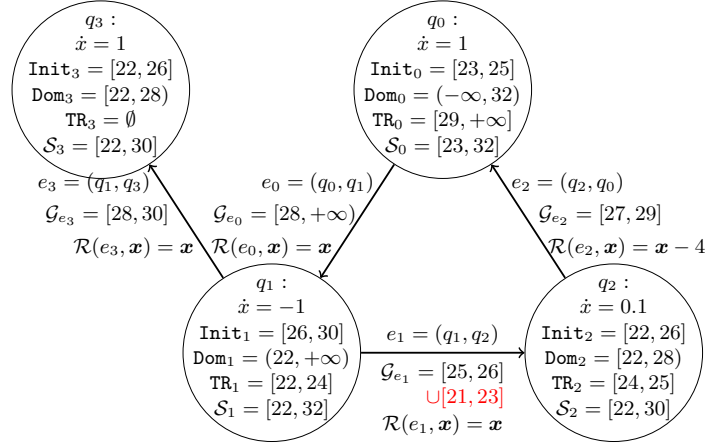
$q_3:$
$\dot{x} = 1$
$\texttt{Init}_3 = [22, 26]$
$\texttt{Dom}_3 = [22, 28)$
$\texttt{TR}_3 = \emptyset$
$\mathcal{S}_3 = [22, 30]$

$q_0:$
$\dot{x} = 1$
$\texttt{Init}_0 = [23, 25]$
$\texttt{Dom}_0 = (-\infty, 32)$
$\texttt{TR}_0 = [29, +\infty]$
$\mathcal{S}_0 = [23, 32]$

$e_3 = (q_1, q_3)$
$\mathcal{G}_{e_3} = [28, 30]$
$\mathcal{R}(e_3, \boldsymbol{x}) = \boldsymbol{x}$

$e_0 = (q_0, q_1)$
$\mathcal{G}_{e_0} = [28, +\infty)$
$\mathcal{R}(e_0, \boldsymbol{x}) = \boldsymbol{x}$

$e_2 = (q_2, q_0)$
$\mathcal{G}_{e_2} = [27, 29]$
$\mathcal{R}(e_2, \boldsymbol{x}) = \boldsymbol{x} - 4$

$q_1:$
$\dot{x} = -1$
$\texttt{Init}_1 = [26, 30]$
$\texttt{Dom}_1 = (22, +\infty)$
$\texttt{TR}_1 = [22, 24]$
$\mathcal{S}_1 = [22, 32]$

$e_1 = (q_1, q_2)$
$\mathcal{G}_{e_1} = [25, 26]$
$\cup [21, 23]$
$\mathcal{R}(e_1, \boldsymbol{x}) = \boldsymbol{x}$

$q_2:$
$\dot{x} = 0.1$
$\texttt{Init}_2 = [22, 26]$
$\texttt{Dom}_2 = [22, 28)$
$\texttt{TR}_2 = [24, 25]$
$\mathcal{S}_2 = [22, 30]$